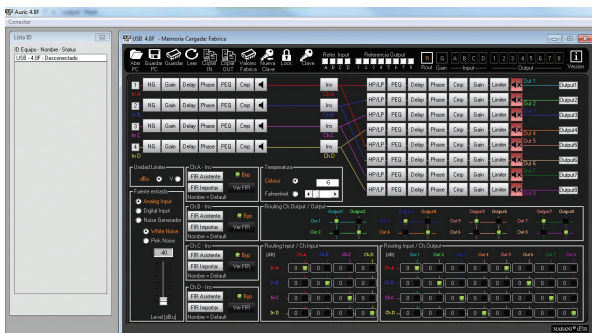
Auric 4.8F
Conectar

Lista ID
ID Equipo - Nombre - Status
USB - 4.8F - Desconectado

USB 4.8F - Memoria Cargada: Fabrica

Abrir PC
Guardar PC
Guardar
Leer
Copiar IN
Copiar OUT
Valores Fabrica
Nueva Clave
Lock
Clave
Relay Input
Referencia Output
A B C D
1 2 3 4 5 6 7 8
Rout
Gain
S
A B C D
1 2 3 4 5 6 7 8
Input
Output
Version

1 NG Gain Delay Phase PEQ Cmp
2 NG Gain Delay Phase PEQ Cmp
3 NG Gain Delay Phase PEQ Cmp
4 NG Gain Delay Phase PEQ Cmp
In.A
In.D
Ins
Ins
Ins
Ins
Ch.A
Ch.D

HP/LP PEQ Delay Phase Cmp Gain Limiter Out 1 Output1
HP/LP PEQ Delay Phase Cmp Gain Limiter Out 2 Output2
HP/LP PEQ Delay Phase Cmp Gain Limiter Out 3 Output3
HP/LP PEQ Delay Phase Cmp Gain Limiter Out 4 Output4
HP/LP PEQ Delay Phase Cmp Gain Limiter Out 5 Output5
HP/LP PEQ Delay Phase Cmp Gain Limiter Out 6 Output6
HP/LP PEQ Delay Phase Cmp Gain Limiter Out 7 Output7
HP/LP PEQ Delay Phase Cmp Gain Limiter Out 8 Output8

Unidad Limiter
dBu V

Fuente entrada
Analog Input
Digital Input
Noise Generador
White Noise
Pink Noise
-40
Level [dBu]

Ch.A - Ins
FIR Asistente Byp
FIR Importar Ver FIR
Nombre = Default

Ch.B - Ins
FIR Asistente Byp
FIR Importar Ver FIR
Nombre = Default

Ch.C - Ins
FIR Asistente Byp
FIR Importar Ver FIR
Nombre = Default

Ch.D - Ins
FIR Asistente Byp
FIR Importar Ver FIR
Nombre = Default

Temperatura
Celsius 6
Fahrenheit

Routing Ch.Output / Output
Output1 Output2 Output3 Output4 Output5 Output6 Output7 Output8
Out 1 Out 2 Out 3 Out 4 Out 5 Out 6 Out 7 Out 8

Routing Input / Ch.Input
[dB] Ch.A Ch.B Ch.C Ch.D
In.A
In.B
In.C
In.D

Routing Input / Ch.Output
[dB] Out 1 Out 2 Out 3 Out 4 Out 5 Out 6 Out 7 Out 8
Ch.A
Ch.B
Ch.C
Ch.D

MARANI